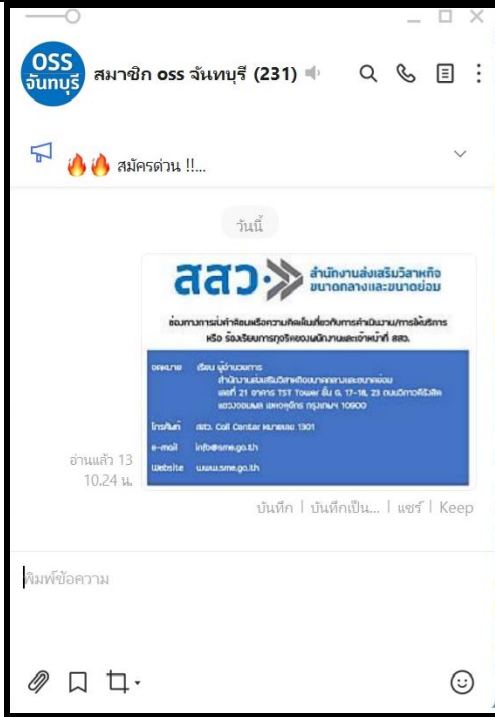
OSS จันทบุรี

สมาชิก oss จันทบุรี (231)

🔥🔥 สมัครด่วน !!...

วันนี้

สสว.

สำนักงานส่งเสริมวิสาหกิจขนาดกลางและขนาดย่อม

ช่องทางการแจ้งข้อเสนอหรือความคิดเห็นเกี่ยวกับการดำเนินงาน/การให้บริการ หรือ ร้องเรียนการทุจริตของพนักงานและเจ้าหน้าที่ สสว.

| จดหมาย | เรียน ผู้อำนวยการ สำนักงานส่งเสริมวิสาหกิจขนาดกลางและขนาดย่อม เลขที่ 21 อาคาร TST Tower ชั้น G, 17-18, 23 ถนนวิภาวดีรังสิต แขวงจอมพล เขตจตุจักร กรุงเทพฯ 10900 |
|---|---|
| โทรศัพท์ | สสว. Call Center หมายเลข 1301 |
| e-mail | info@sme.go.th |
| Website | www.sme.go.th |

อ่านแล้ว 13
10.24 น.

บันทึก | บันทึกเป็น... | แชร์ | Keep

พิมพ์ข้อความ